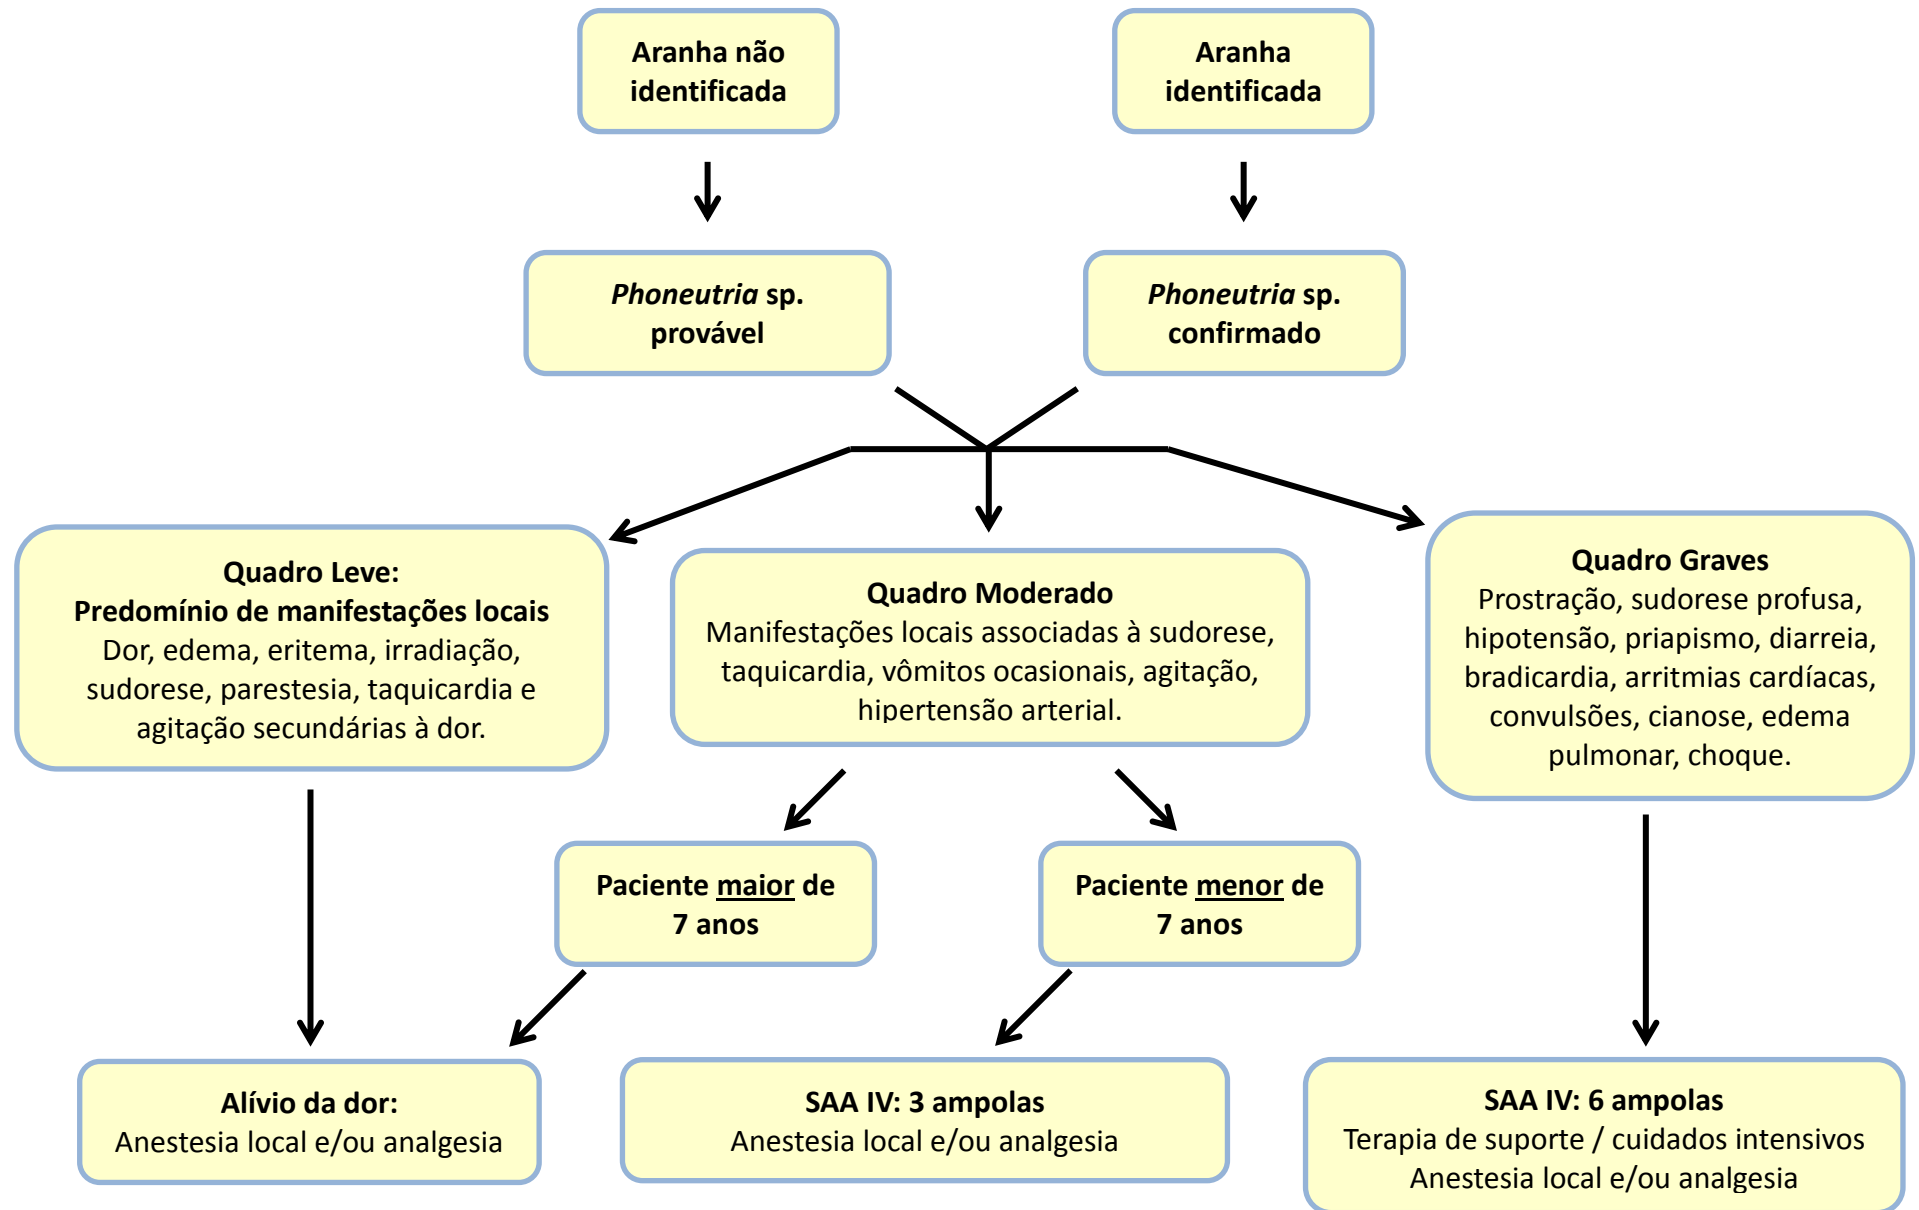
Aranha não identificada

Aranha identificada

*Phoneutria* sp. provável

*Phoneutria* sp. confirmado

Quadro Leve:
Predomínio de manifestações locais
Dor, edema, eritema, irradiação, sudorese, parestesia, taquicardia e agitação secundárias à dor.

Quadro Moderado
Manifestações locais associadas à sudorese, taquicardia, vômitos ocasionais, agitação, hipertensão arterial.

Quadro Graves
Prostração, sudorese profusa, hipotensão, priapismo, diarreia, bradicardia, arritmias cardíacas, convulsões, cianose, edema pulmonar, choque.

Paciente maior de 7 anos

Paciente menor de 7 anos

Alívio da dor:
Anestesia local e/ou analgesia

SAA IV: 3 ampolas
Anestesia local e/ou analgesia

SAA IV: 6 ampolas
Terapia de suporte / cuidados intensivos
Anestesia local e/ou analgesia